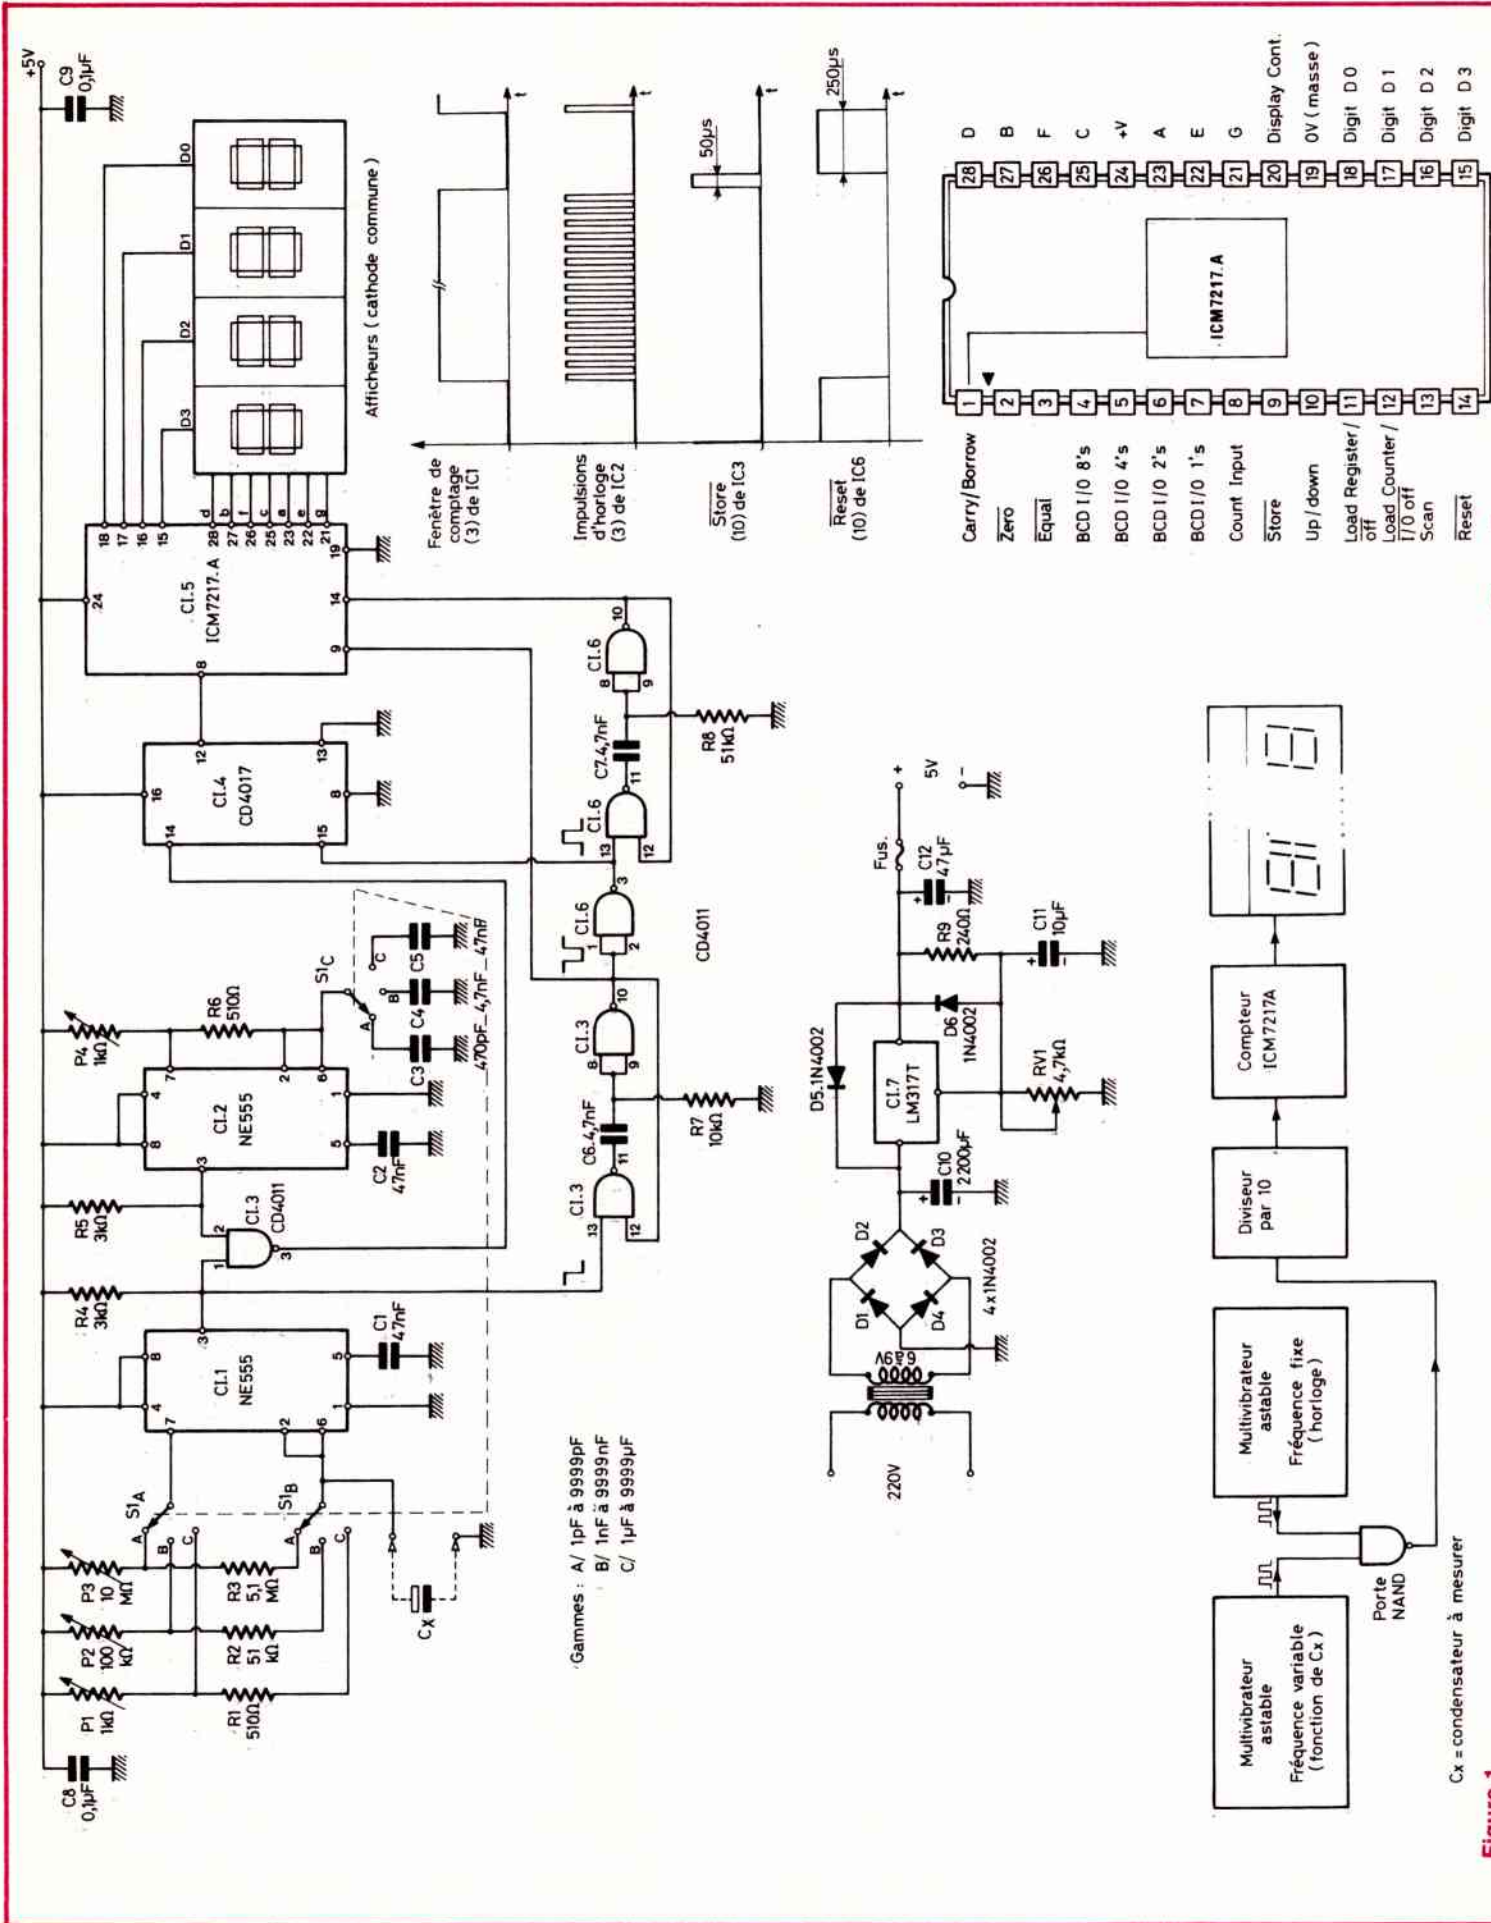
+5V
C9 0,1µF
D0 D1 D2 D3
Afficheurs ( cathode commune )
18 17 16 15
24
CI.5 ICM7217.A
d b f c a e g
28 27 26 25 23 22 21 19
14 9 8
12
CI.4 CD4017
16 13 8
14 15
P4 1kΩ
R6 510Ω
S1C
A B C
C3 C4 C5
470pF 4,7nF 47nF
7 4 8
CI.2 NE555
2 6 1 5 3
C2 47nF
R5 3kΩ
CI.3 CD4011
2 1 3
R4 3kΩ
CI.1 NE555
8 4 7 3 5 2 6 1
C1 47nF
S1A S1B
A B C
P3 10 MΩ
R3 5,1 MΩ
P2 100 kΩ
R2 51 kΩ
P1 1kΩ
R1 510Ω
C8 0,1µF
Cx
Gammes : A/ 1pF à 9999pF
B/ 1nF à 9999nF
C/ 1µF à 9999µF
CI.3 13 12 11
C6.4,7nF
CI.3 8 9 10
R7 10kΩ
CI.6 1 2 3
CD4011
CI.6 13 12 11
C7.4,7nF
CI.6 8 9 10
R8 51kΩ
t
Fenêtre de comptage (3) de CI1
Impulsions d'horloge (3) de IC2
50µs
$\overline{Store}$ (10) de IC3
250µs
$\overline{Reset}$ (10) de IC6
220V
6,3V
D1 D2 D3 D4
4 x 1N4002
C10 2200µF
D5.1N4002
CI.7 LM317T
D6 1N4002
RV1 4,7kΩ
R9 240Ω
C11 10µF
Fus.
C12 47µF
+ 5V −
28 D
27 B
26 F
25 C
24 +V
23 A
22 E
21 G
20 Display Cont.
19 0V ( masse )
18 Digit D0
17 Digit D1
16 Digit D2
15 Digit D3
ICM7217.A
1 Carry/Borrow
2 $\overline{Zero}$
3 $\overline{Equal}$
4 BCD I/O 8's
5 BCD I/O 4's
6 BCD I/O 2's
7 BCD I/O 1's
8 Count Input
9 $\overline{Store}$
10 Up/down
11 Load Register/off
12 Load Counter/ I/O off
13 Scan
14 $\overline{Reset}$
Multivibrateur astable Fréquence variable ( fonction de Cx )
Multivibrateur astable Fréquence fixe ( horloge )
Porte NAND
Diviseur par 10
Compteur ICM7217A
Cx = condensateur à mesurer
Figure 1